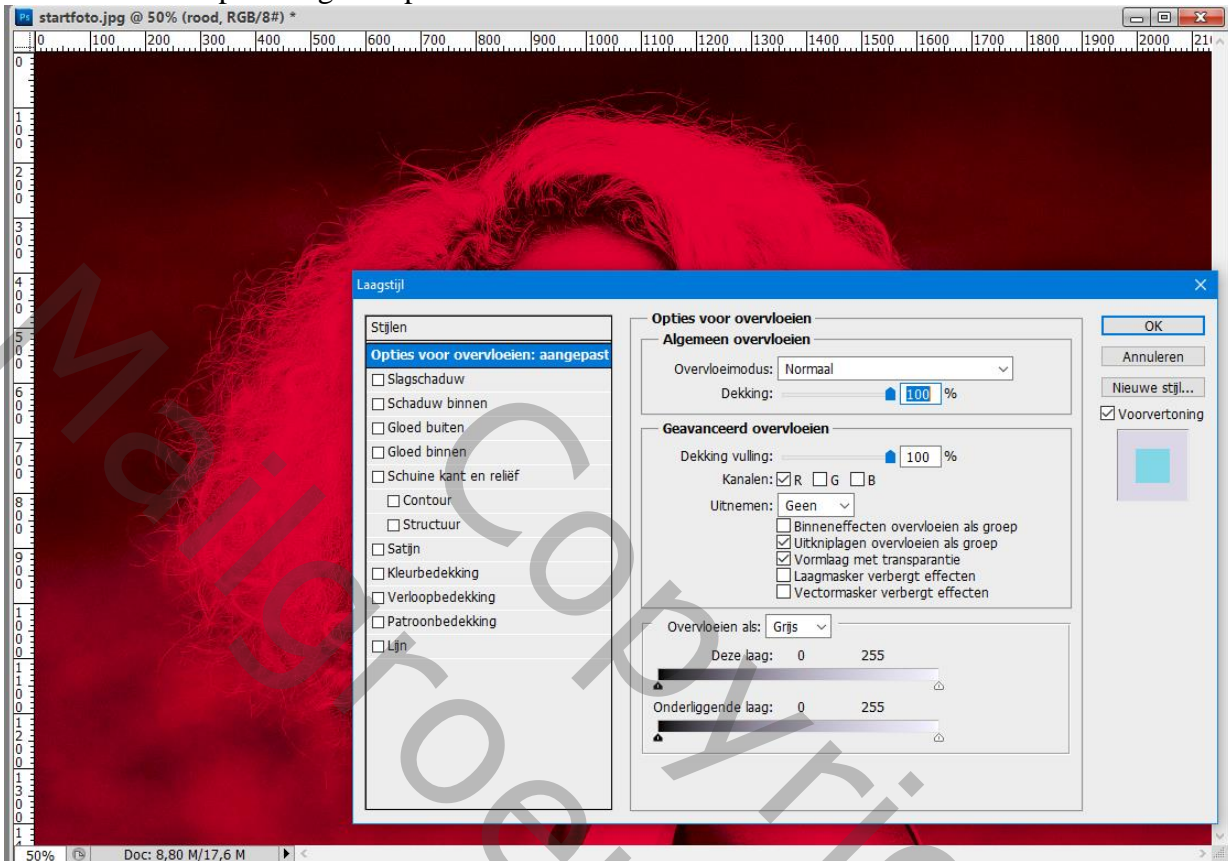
startfoto.jpg @ 50% (rood, RGB/8#) *

0 100 200 300 400 500 600 700 800 900 1000 1100 1200 1300 1400 1500 1600 1700 1800 1900 2000

Laagstijl

Stijlen
Opties voor overvloeien: aangepast
Slagschaduw
Schaduw binnen
Gloed buiten
Gloed binnen
Schuine kant en reliëf
Contour
Structuur
Satijn
Kleurbedekking
Verloopbedekking
Patroonbedekking
Lijn

Opties voor overvloeien
Algemeen overvloeien
Overvloeimodus: Normaal
Dekking: 100 %

Geavanceerd overvloeien
Dekking vulling: 100 %
Kanalen: R G B
Uitnemen: Geen
Binneneffecten overvloeien als groep
Uitkniplagen overvloeien als groep
Vormlaag met transparantie
Laagmasker verbergt effecten
Vectormasker verbergt effecten

Overvloeien als: Grijs
Deze laag: 0 255
Onderliggende laag: 0 255

OK
Annuleren
Nieuwe stijl...
Voorvertoning

50% Doc: 8,80 M/17,6 M

Mailgroep Copyright